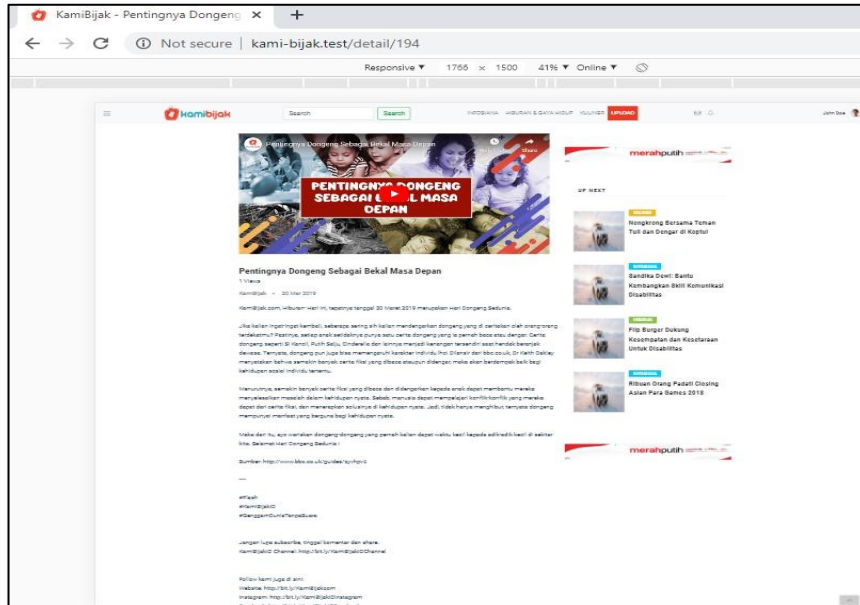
KamiBijak - Pentingnya Dongeng ×

Not secure | kami-bijak.test/detail/194

Responsive ▼ 1766 × 1500 41% ▼ Online ▼

kamibijak Search Search

INFOSIANA HIBURAN & GAYA HIDUP VLUNTER UPLOAD

John Doe

Pentingnya Dongeng Sebagai Bekal Masa Depan

Share

PENTINGNYA DONGENG SEBAGAI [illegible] L MASA DEPAN

Pentingnya Dongeng Sebagai Bekal Masa Depan

1 Views

KamiBijak • 20 Mar 2019

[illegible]

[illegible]

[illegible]

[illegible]

Sumber: http://www.bbc.co.uk/guides/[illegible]

#Fiesh
#KamiBijakID
#SenggamDuHeTanpaSuara

Jangan lupa subscribe, tinggal komentar dan share.
KamiBijakID Channel: http://bit.ly/KamiBijakIDChannel

Follow kami juga di sini:
Website: http://bit.ly/KamiBijakcom
Instagram: http://bit.ly/KamiBijakIDInstagram

merahputih

UP NEXT

Nongkrong Bersama Teman Tuli dan Dengar di Koptul

Sandika Dewi: Bantu Kembangkan Skill Komunikasi Disabilitas

Flip Burger Dukung Kesempatan dan Kesetaraan Untuk Disabilitas

Ribuan Orang Padati Closing Asian Para Games 2018

merahputih